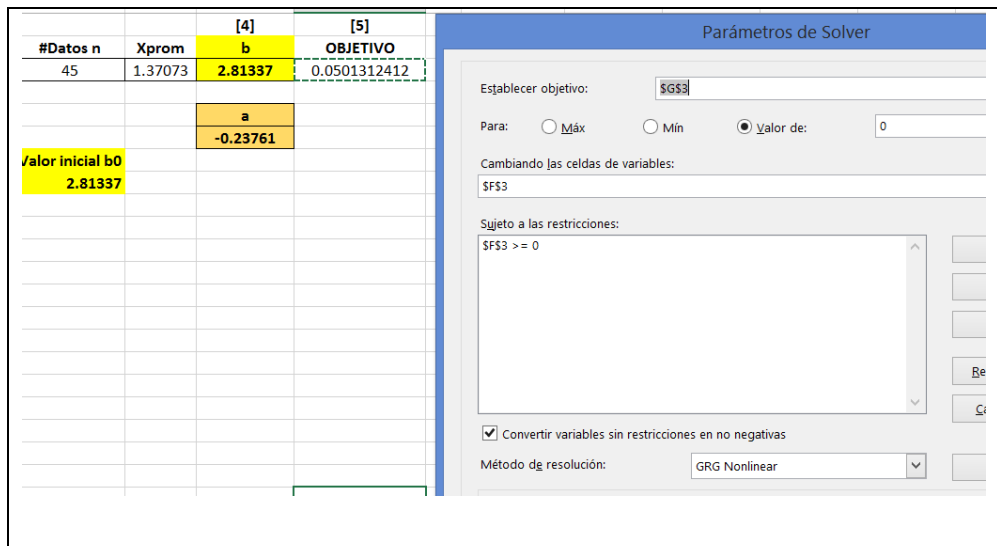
| | | [4] | [5] |
|---|---|---|---|
| #Datos n | Xprom | b | OBJETIVO |
| 45 | 1.37073 | 2.81337 | 0.0501312412 |
| | | a | |
| | | -0.23761 | |
| Valor inicial b0 | | | |
| 2.81337 | | | |

Parámetros de Solver

Establecer objetivo: $G$3

Para: Máx Mín Valor de: 0

Cambiando las celdas de variables:
$F$3

Sujeto a las restricciones:
$F$3 >= 0

Re

Ca

Convertir variables sin restricciones en no negativas

Método de resolución: GRG Nonlinear